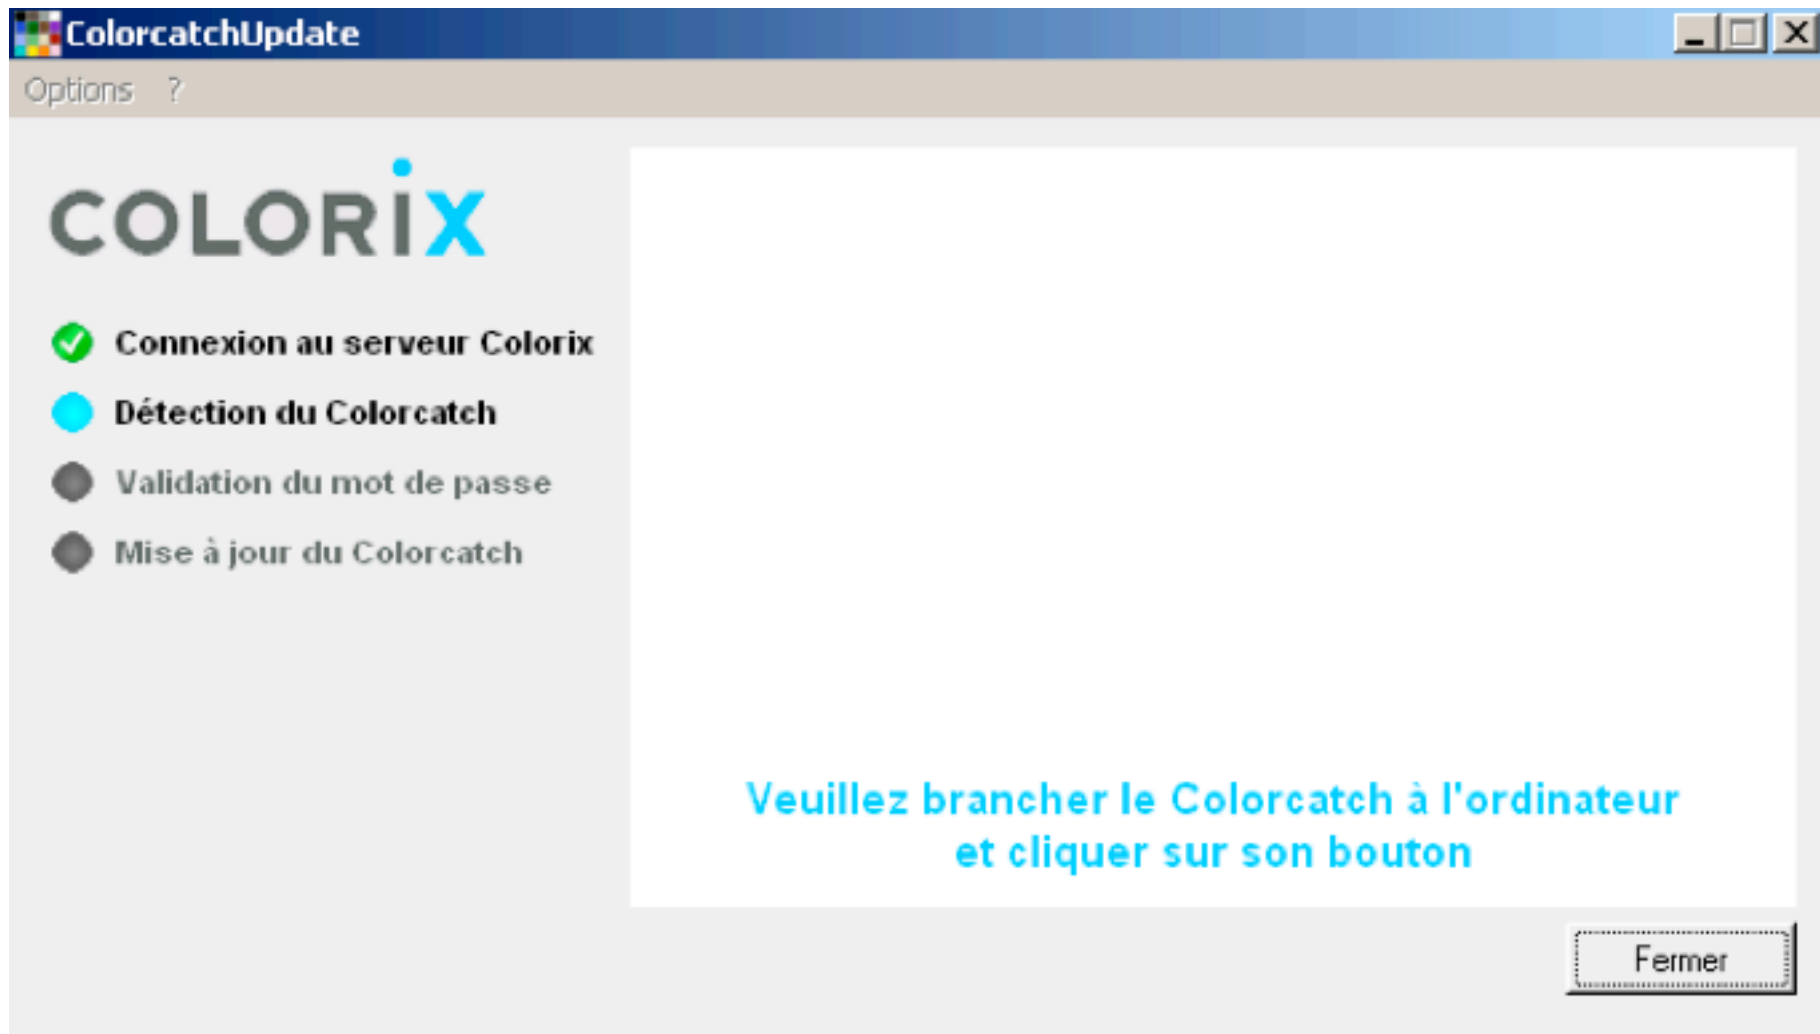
ColorcatchUpdate

Options ?

COLORIX

Connexion au serveur Colorix

Détection du Colorcatch

Validation du mot de passe

Mise à jour du Colorcatch

Veuillez brancher le Colorcatch à l'ordinateur et cliquer sur son bouton

Fermer